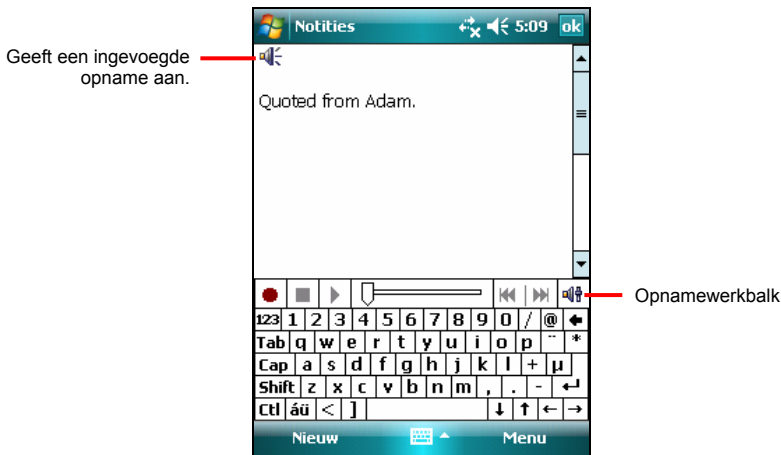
Geeft een ingevoegde opname aan.

Notities 5:09 ok

Quoted from Adam.

Opnamewerkbalk

| 123 | 1 | 2 | 3 | 4 | 5 | 6 | 7 | 8 | 9 | 0 | / | @ | ← |
|---|---|---|---|---|---|---|---|---|---|---|---|---|---|
| Tab | q | w | e | r | t | y | u | i | o | p | ¨ | * | |
| Cap | a | s | d | f | g | h | j | k | l | + | µ | | |
| Shift | z | x | c | v | b | n | m | , | . | - | ↵ | | |
| Ctl | áü | < | ] | | | ↓ | ↑ | ← | → | | | | |

Nieuw Menu